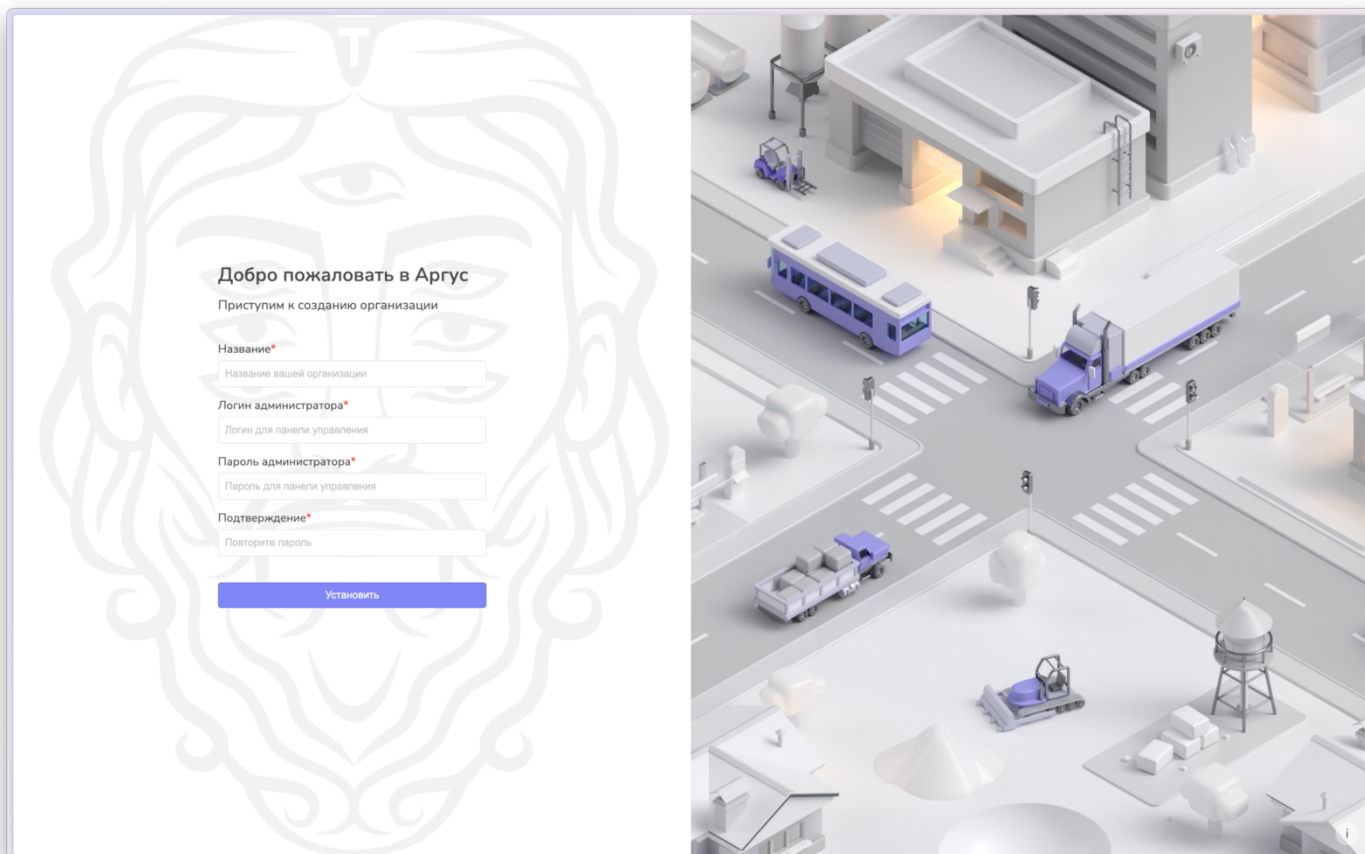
Добро пожаловать в Аргус

Приступим к созданию организации

Название*
Название вашей организации

Логин администратора*
Логин для панели управления

Пароль администратора*
Пароль для панели управления

Подтверждение*
Повторите пароль

Установить

i